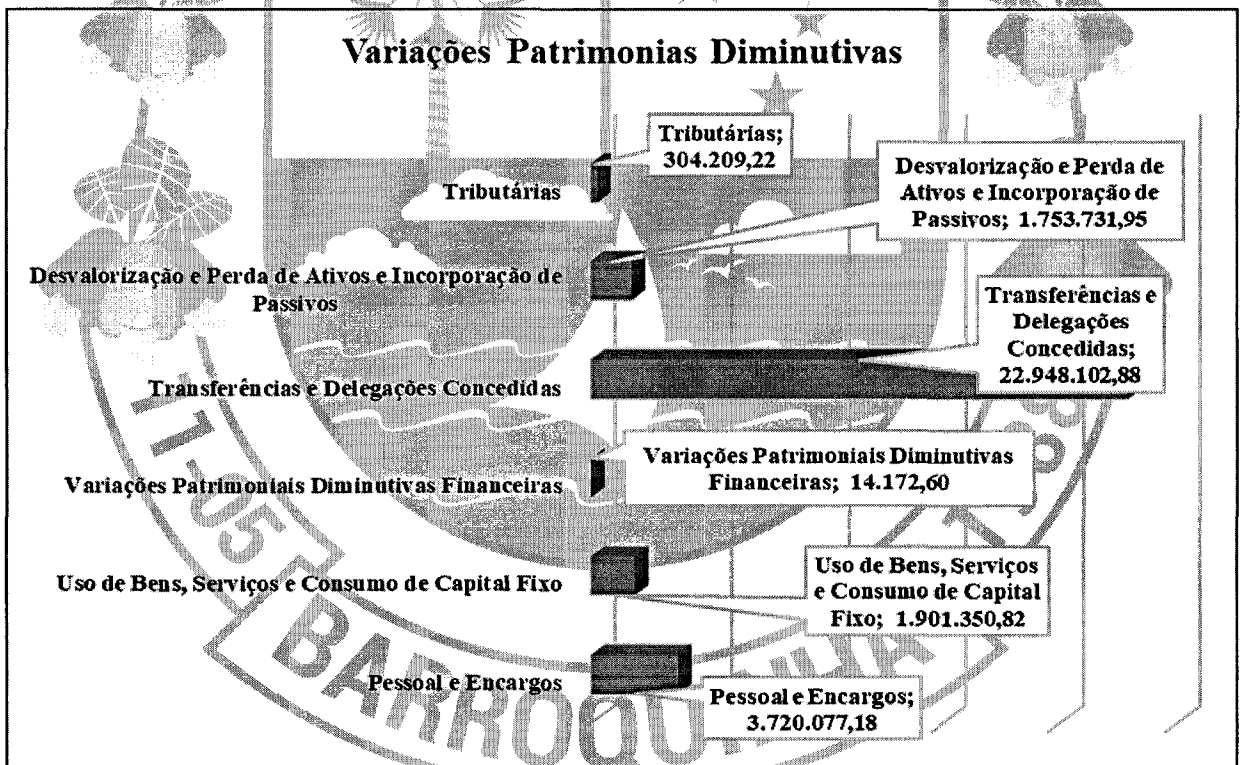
Variações Patrimonias Diminutivas

Tributárias; 304.209,22

Tributárias

Desvalorização e Perda de Ativos e Incorporação de Passivos; 1.753.731,95

Desvalorização e Perda de Ativos e Incorporação de Passivos

Transferências e Delegações Concedidas; 22.948.102,88

Transferências e Delegações Concedidas

Variações Patrimoniais Diminutivas Financeiras; 14.172,60

Variações Patrimoniais Diminutivas Financeiras

Uso de Bens, Serviços e Consumo de Capital Fixo; 1.901.350,82

Uso de Bens, Serviços e Consumo de Capital Fixo

Pessoal e Encargos

Pessoal e Encargos; 3.720.077,18

11-05

BARROQUINHA